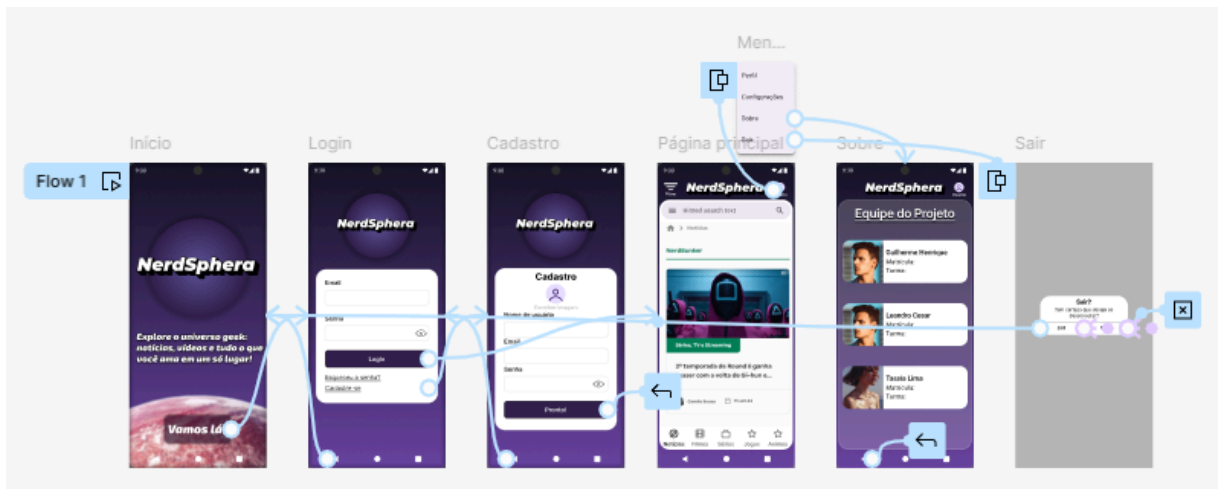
Men...

Perfil
Configurações
Sobre
Sair

Início
Login
Cadastro
Página principal
Sobre
Sair

Flow 1

NerdSphera

Explore o universo geek: notícias, vídeos e tudo o que você ama em um só lugar!

Vamos Lá

NerdSphera

Email
Senha
Login
Esqueceu a senha?
Cadastre-se

NerdSphera

Cadastro
Escolher imagem
Nome de usuário
Email
Senha
Pronto!

NerdSphera

Notícias
NerdSpoiler
Série, TV e Streaming
2ª temporada de Round 6 ganha trailer com a volta do Gi-hun e...
Notícias
Filmes
Séries
Jogos
Animes

NerdSphera

Equipe do Projeto

Guilherme Henrique
Matrícula:
Turma:

Leandro Cesar
Matrícula:
Turma:

Tassio Lima
Matrícula:
Turma:

Sair?